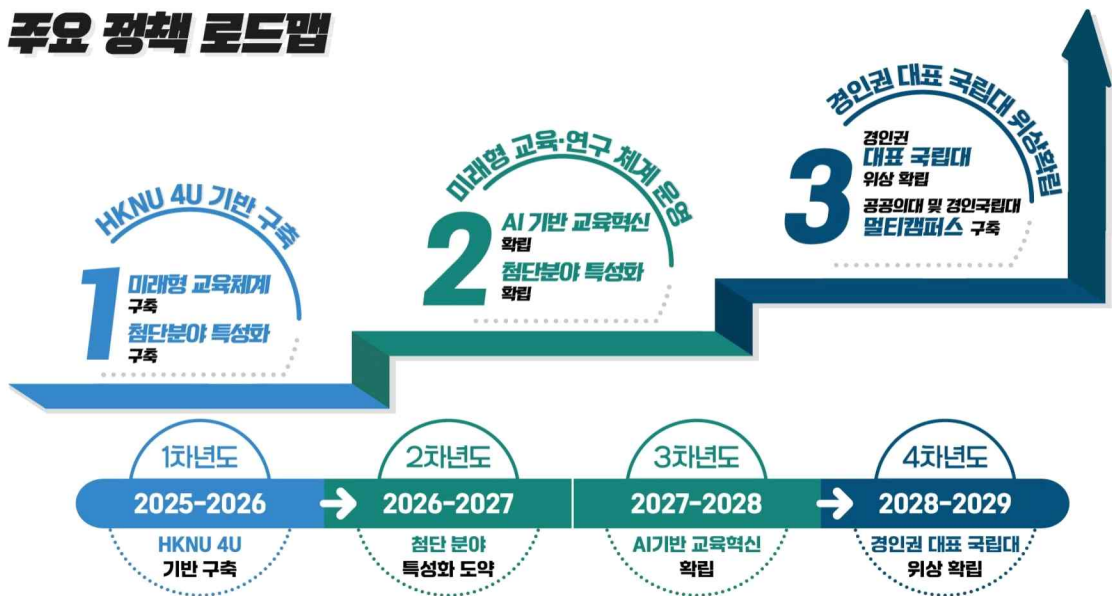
주요 정책 로드맵

HKNU 4U 기반 구축

1

미래형 교육체계 구축

첨단분야 특성화 구축

미래형 교육·연구 체계 운영

2

AI 기반 교육혁신 확립

첨단분야 특성화 확립

경인권 대표 국립대 위상확립

3

경인권 대표 국립대 위상 확립

공공의대 및 경인국립대 멀티캠퍼스 구축

1차년도

2025-2026

HKNU 4U 기반 구축

2차년도

2026-2027

첨단 분야 특성화 도약

3차년도

2027-2028

AI기반 교육혁신 확립

4차년도

2028-2029

경인권 대표 국립대 위상 확립